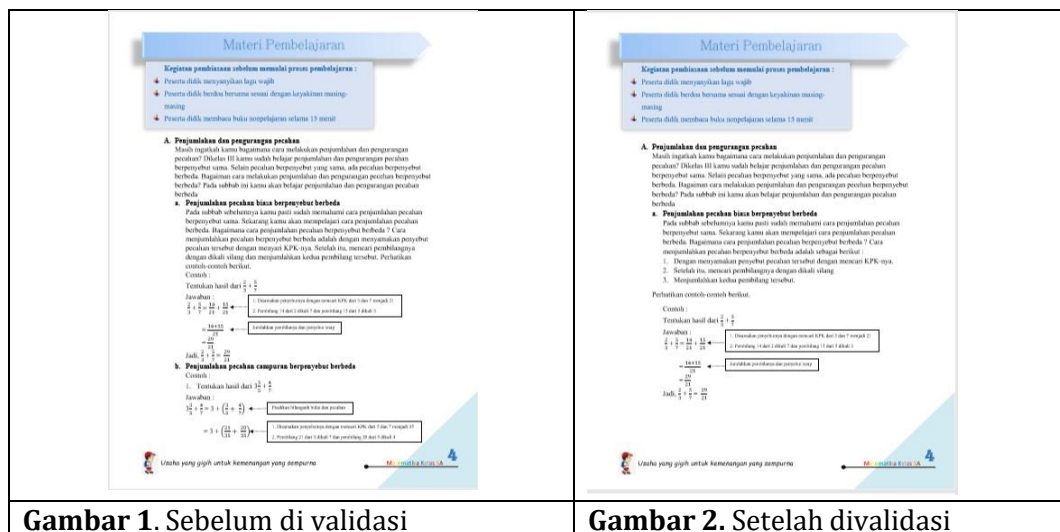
Materi Pembelajaran

Kegiatan pembiasaan sebelum memulai proses pembelajaran :

Peserta didik menyanyikan lagu wajib

Peserta didik berdoa bersama sesuai dengan keyakinan masing-masing

Peserta didik membaca buku nonpelajaran selama 15 menit

A. Penjumlahan dan pengurangan pecahan

Masih ingatkah kamu bagaimana cara melakukan penjumlahan dan pengurangan pecahan? Dikelas III kamu sudah belajar penjumlahan dan pengurangan pecahan berpenyebut sama. Selain pecahan berpenyebut yang sama, ada pecahan berpenyebut berbeda. Bagaimana cara melakukan penjumlahan dan pengurangan pecahan berpenyebut berbeda? Pada subbab ini kamu akan belajar penjumlahan dan pengurangan pecahan berbeda

a. Penjumlahan pecahan biasa berpenyebut berbeda

Pada subbab sebelumnya kamu pasti sudah memahami cara penjumlahan pecahan berpenyebut sama. Sekarang kamu akan mempelajari cara penjumlahan pecahan berbeda. Bagaimana cara penjumlahan pecahan berpenyebut berbeda ? Cara menjumlahkan pecahan berpenyebut berbeda adalah dengan menyamakan penyebut pecahan tersebut dengan mencari KPK-nya. Setelah itu, mencari pembilangnya dengan dikali silang dan menjumlahkan kedua pembilang tersebut. Perhatikan contoh-contoh berikut.

Contoh :

Tentukan hasil dari $\frac{2}{3} + \frac{5}{7}$

Jawaban :

$\frac{2}{3} + \frac{5}{7} = \frac{14}{21} + \frac{15}{21}$

1. Disamakan penyebutnya dengan mencari KPK dari 3 dan 7 (menjadi 21)

2. Pembilang 14 dari 2 dikali 7 dan pembilang 15 dari 5 dikali 3

$= \frac{14+15}{21}$

Jumlahkan pembilangnya dan penyebut tetap

$= \frac{29}{21}$

Jadi, $\frac{2}{3} + \frac{5}{7} = \frac{29}{21}$

b. Penjumlahan pecahan campuran berpenyebut berbeda

Contoh :

1. Tentukan hasil dari $3\frac{3}{5} + \frac{4}{7}$

Jawaban :

$3\frac{3}{5} + \frac{4}{7} = 3 + \left(\frac{3}{5} + \frac{4}{7}\right)$

Pisahkan bilangan bulat dan pecahan

$= 3 + \left(\frac{21}{35} + \frac{20}{35}\right)$

1. Disamakan penyebutnya dengan mencari KPK dari 5 dan 7 menjadi 35

2. Pembilang 21 dari 3 dikali 7 dan pembilang 20 dari 5 dikali 4

Usaha yang gigih untuk kemenangan yang sempurna

Matematika Kelas IV A 4

Gambar 1. Sebelum di validasi

Materi Pembelajaran

Kegiatan pembiasaan sebelum memulai proses pembelajaran :

Peserta didik menyanyikan lagu wajib

Peserta didik berdoa bersama sesuai dengan keyakinan masing-masing

Peserta didik membaca buku nonpelajaran selama 15 menit

A. Penjumlahan dan pengurangan pecahan

Masih ingatkah kamu bagaimana cara melakukan penjumlahan dan pengurangan pecahan? Dikelas III kamu sudah belajar penjumlahan dan pengurangan pecahan berpenyebut sama. Selain pecahan berpenyebut yang sama, ada pecahan berpenyebut berbeda. Bagaimana cara melakukan penjumlahan dan pengurangan pecahan berpenyebut berbeda? Pada subbab ini kamu akan belajar penjumlahan dan pengurangan pecahan berbeda

a. Penjumlahan pecahan biasa berpenyebut berbeda

Pada subbab sebelumnya kamu pasti sudah memahami cara penjumlahan pecahan berpenyebut sama. Sekarang kamu akan mempelajari cara penjumlahan pecahan berbeda. Bagaimana cara penjumlahan pecahan berpenyebut berbeda ? Cara menjumlahkan pecahan berpenyebut berbeda adalah sebagai berikut :

1. Dengan menyamakan penyebut pecahan tersebut dengan mencari KPK-nya.
2. Setelah itu, mencari pembilangnya dengan dikali silang
3. Menjumlahkan kedua pembilang tersebut.

Perhatikan contoh-contoh berikut.

Contoh :

Tentukan hasil dari $\frac{2}{3} + \frac{5}{7}$

Jawaban :

$\frac{2}{3} + \frac{5}{7} = \frac{14}{21} + \frac{15}{21}$

1. Disamakan penyebutnya dengan mencari KPK dari 3 dan 7 (menjadi 21)

2. Pembilang 14 dari 2 dikali 7 dan pembilang 15 dari 5 dikali 3

$= \frac{14+15}{21}$

Jumlahkan pembilangnya dan penyebut tetap

$= \frac{29}{21}$

Jadi, $\frac{2}{3} + \frac{5}{7} = \frac{29}{21}$

Usaha yang gigih untuk kemenangan yang sempurna

Matematika Kelas IV A 4

Gambar 2. Setelah divalidasi